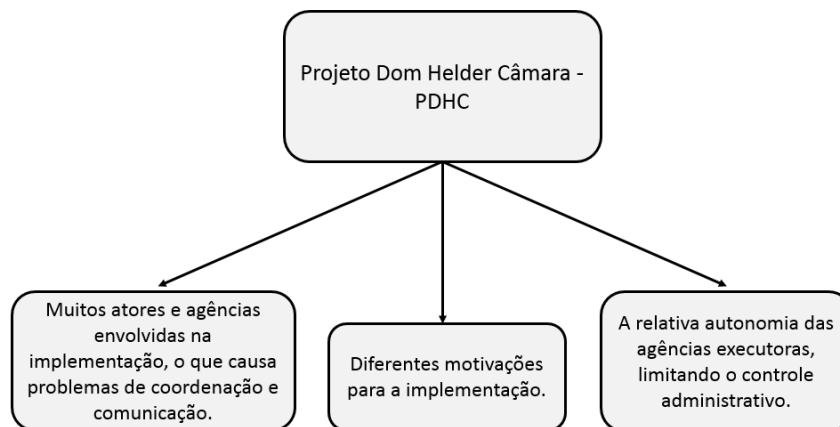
Projeto Dom Helder Câmara - PDHC

Muitos atores e agências envolvidas na implementação, o que causa problemas de coordenação e comunicação.

Diferentes motivações para a implementação.

A relativa autonomia das agências executoras, limitando o controle administrativo.